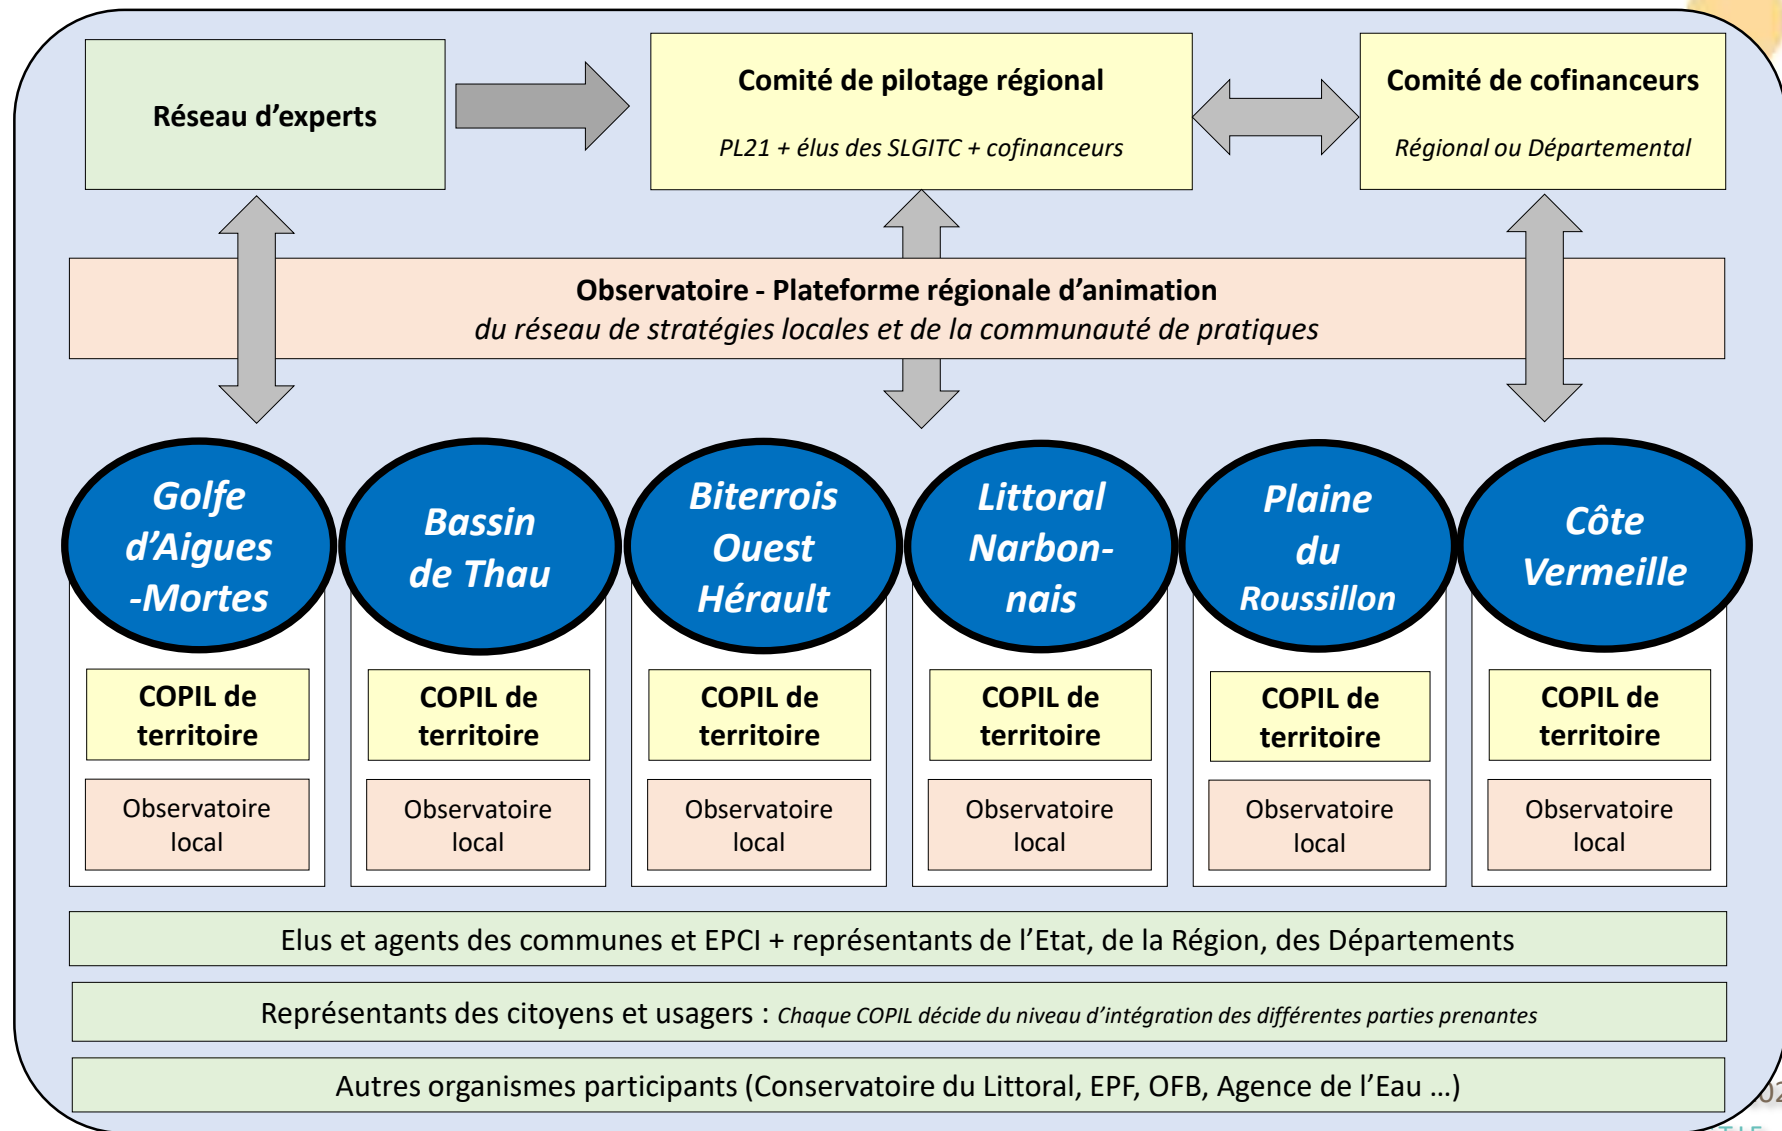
Réseau d'experts

Comité de pilotage régional

PL21 + élus des SLGITC + cofinanceurs

Comité de cofinanceurs

Régional ou Départemental

Observatoire - Plateforme régionale d'animation
du réseau de stratégies locales et de la communauté de pratiques

Golfe d'Aigues -Mortes

COPIL de territoire

Observatoire local

Bassin de Thau

COPIL de territoire

Observatoire local

Biterrois Ouest Hérault

COPIL de territoire

Observatoire local

Littoral Narbonnais

COPIL de territoire

Observatoire local

Plaine du Roussillon

COPIL de territoire

Observatoire local

Côte Vermeille

COPIL de territoire

Observatoire local

Elus et agents des communes et EPCI + représentants de l'Etat, de la Région, des Départements

Représentants des citoyens et usagers : Chaque COPIL décide du niveau d'intégration des différentes parties prenantes

Autres organismes participants (Conservatoire du Littoral, EPF, OFB, Agence de l'Eau …)